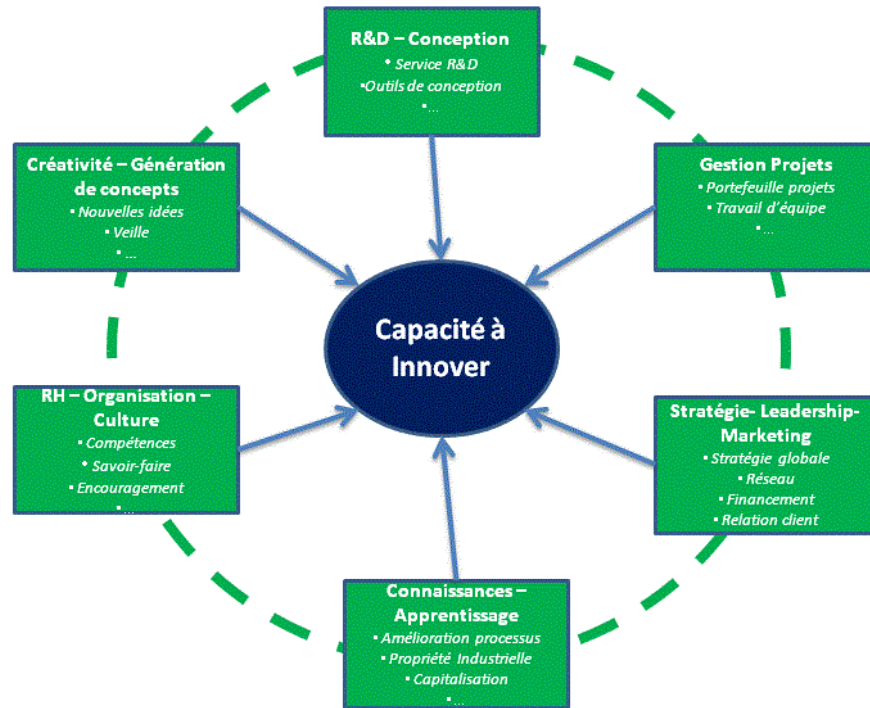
R&D – Conception
• Service R&D
•Outils de conception
• ...

Créativité – Génération de concepts
• Nouvelles idées
• Veille
• ...

Gestion Projets
• Portefeuille projets
• Travail d'équipe
• ...

Capacité à Innover

RH – Organisation – Culture
• Compétences
• Savoir-faire
• Encouragement
• ...

Stratégie- Leadership- Marketing
• Stratégie globale
• Réseau
• Financement
• Relation client

Connaissances – Apprentissage
• Amélioration processus
• Propriété Industrielle
• Capitalisation
• ...